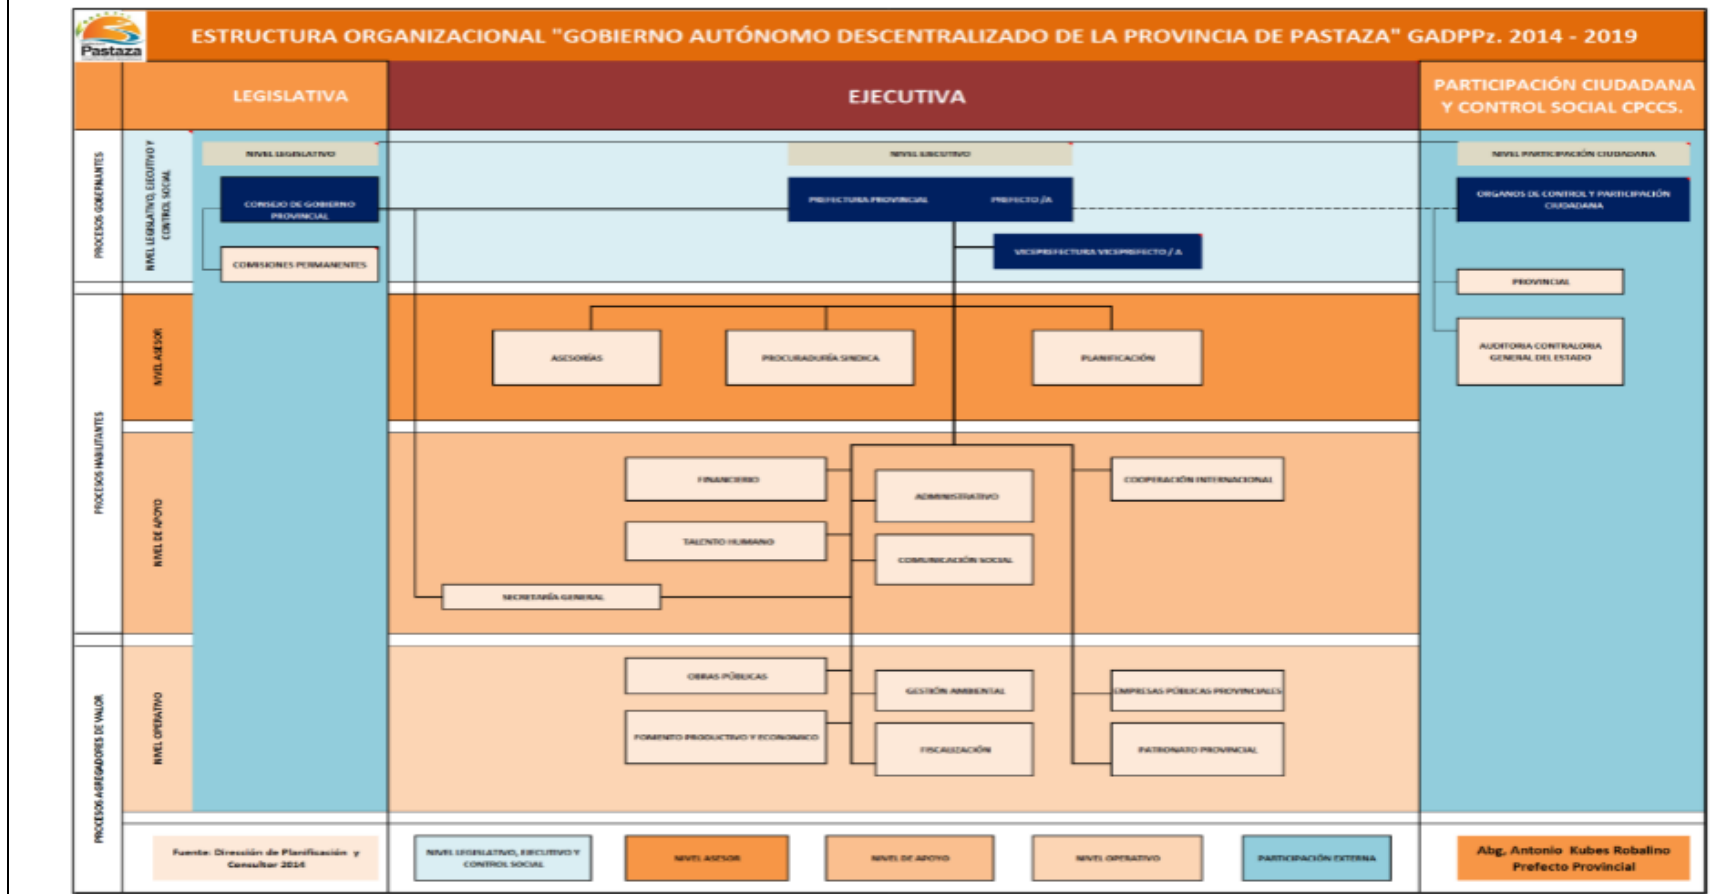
Pastaza

ESTRUCTURA ORGANIZACIONAL "GOBIERNO AUTÓNOMO DESCENTRALIZADO DE LA PROVINCIA DE PASTAZA" GADPPz. 2014 - 2019

LEGISLATIVA

EJECUTIVA

PARTICIPACIÓN CIUDADANA Y CONTROL SOCIAL CPCCS.

PROCESOS GOBERNANTES

NIVEL LEGISLATIVO, EJECUTIVO Y CONTROL SOCIAL

NIVEL LEGISLATIVO

CONSEJO DE GOBIERNO PROVINCIAL

COMISIONES PERMANENTES

NIVEL EJECUTIVO

PREFECTURA PROVINCIAL

PREFECTO /A

VICEPREFECTURA VICEPREFECTO / A

NIVEL PARTICIPACIÓN CIUDADANA

ORGANOS DE CONTROL Y PARTICIPACIÓN CIUDADANA

PROVINCIAL

AUDITORIA CONTRALORIA GENERAL DEL ESTADO

PROCESOS HABILITANTES

NIVEL ASESOR

ASESORÍAS

PROCURADURÍA SINDICA

PLANIFICACIÓN

NIVEL DE APOYO

FINANCIERO

ADMINISTRATIVO

COOPERACIÓN INTERNACIONAL

TALENTO HUMANO

COMUNICACIÓN SOCIAL

SECRETARÍA GENERAL

PROCESOS AGREGADORES DE VALOR

NIVEL OPERATIVO

OBRAS PÚBLICAS

GESTIÓN AMBIENTAL

EMPRESAS PÚBLICAS PROVINCIALES

FOMENTO PRODUCTIVO Y ECONOMICO

FISCALIZACIÓN

PATRONATO PROVINCIAL

Fuente: Dirección de Planificación y Consultor 2014

NIVEL LEGISLATIVO, EJECUTIVO Y CONTROL SOCIAL

NIVEL ASESOR

NIVEL DE APOYO

NIVEL OPERATIVO

PARTICIPACIÓN EXTERNA

Abg. Antonio Kubes Robalino
Prefecto Provincial